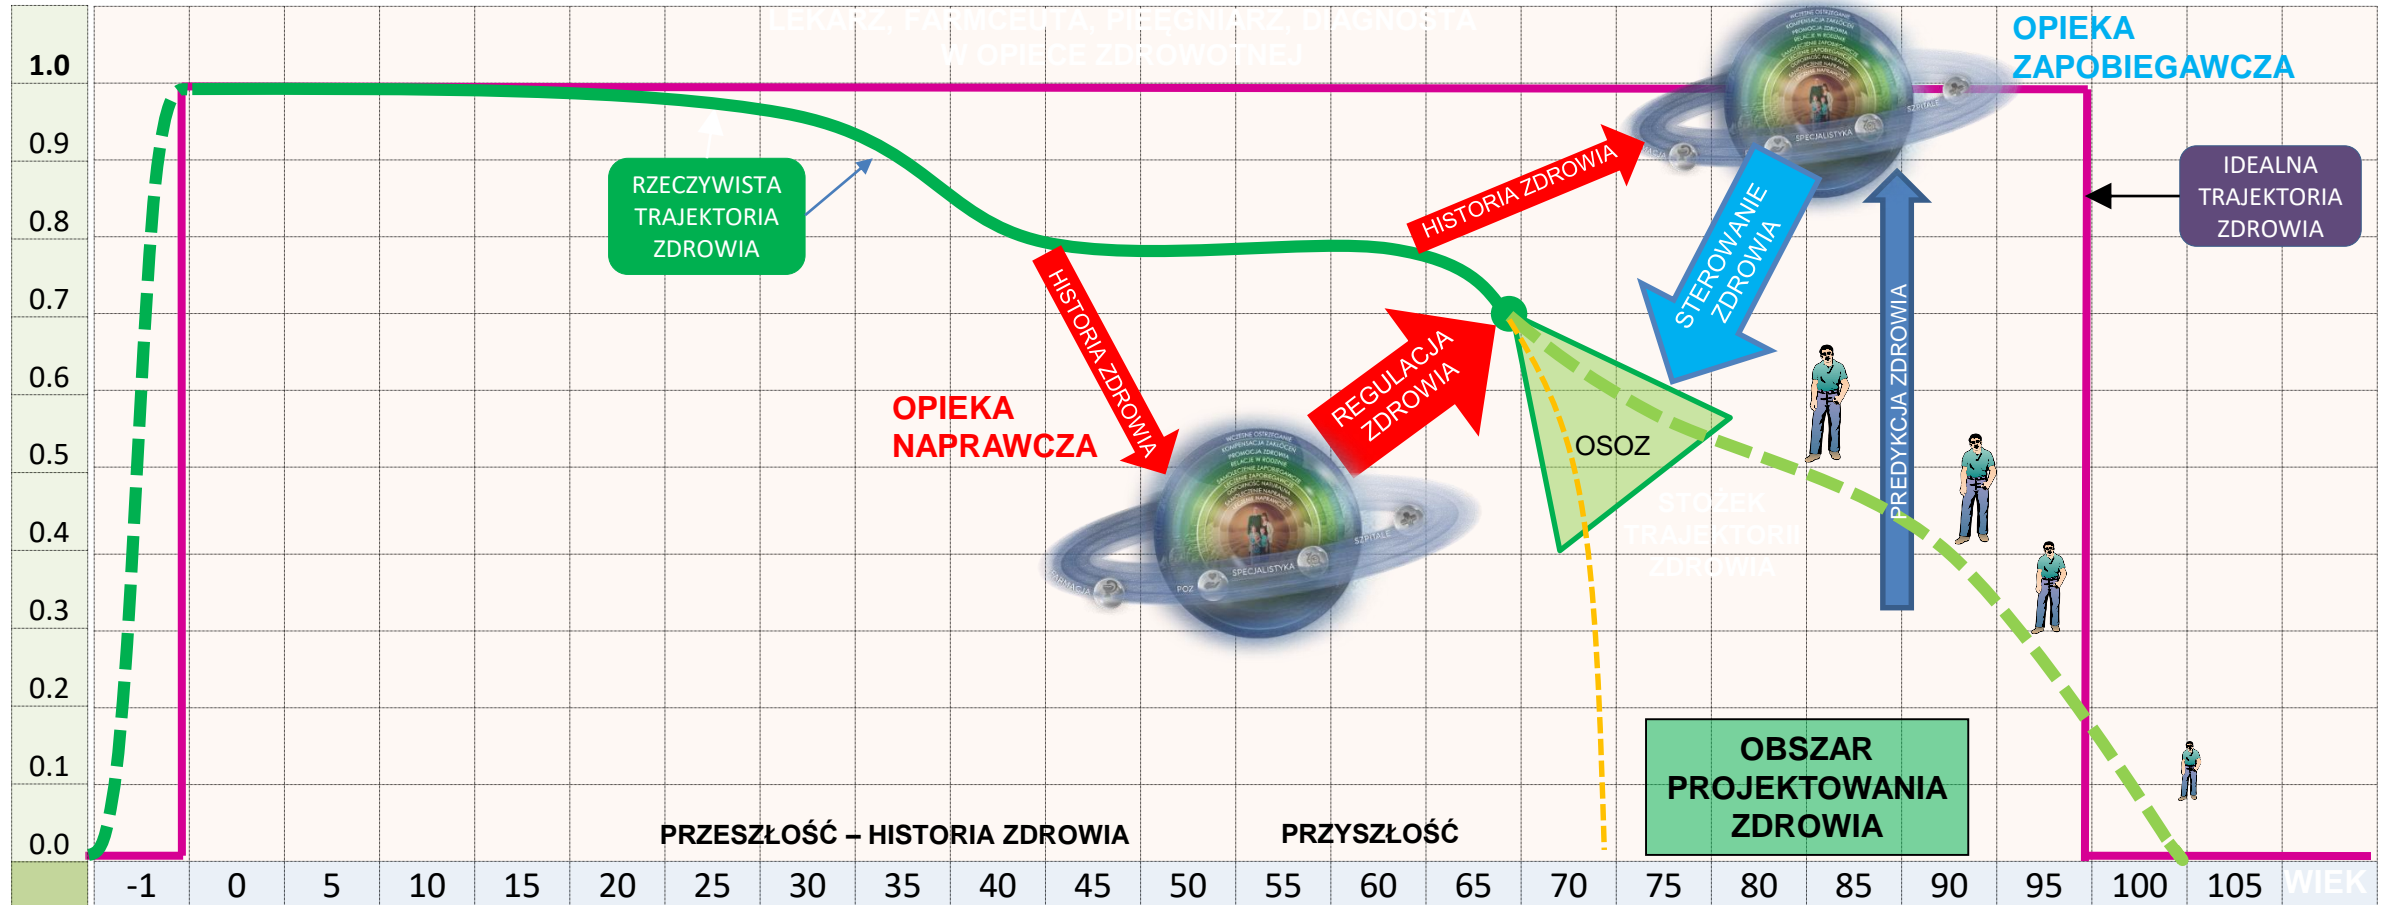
LEKARZ, FARMCEUTA, PIELĘGNIARZ, DIAGNOSTA W OPIECE ZDROWOTNEJ

OPIEKA ZAPOBIEGAWCZA

1.0
0.9
0.8
0.7
0.6
0.5
0.4
0.3
0.2
0.1
0.0

RZECZYWISTA TRAJEKTORIA ZDROWIA

HISTORIA ZDROWIA

IDEALNA TRAJEKTORIA ZDROWIA

STEROWANIE ZDROWIA

HISTORIA ZDROWIA

REGULACJA ZDROWIA

OPIEKA NAPRAWCZA

OSOZ

PREDYKCJA ZDROWIA

STOŻEK TRAJEKTORII ZDROWIA

SPECJALISTYKA

SZPITALE

POZ

APTEKA

OBSZAR PROJEKTOWANIA ZDROWIA

PRZESZŁOŚĆ – HISTORIA ZDROWIA

PRZYSZŁOŚĆ

| -1 | 0 | 5 | 10 | 15 | 20 | 25 | 30 | 35 | 40 | 45 | 50 | 55 | 60 | 65 | 70 | 75 | 80 | 85 | 90 | 95 | 100 | 105 | WIEK |